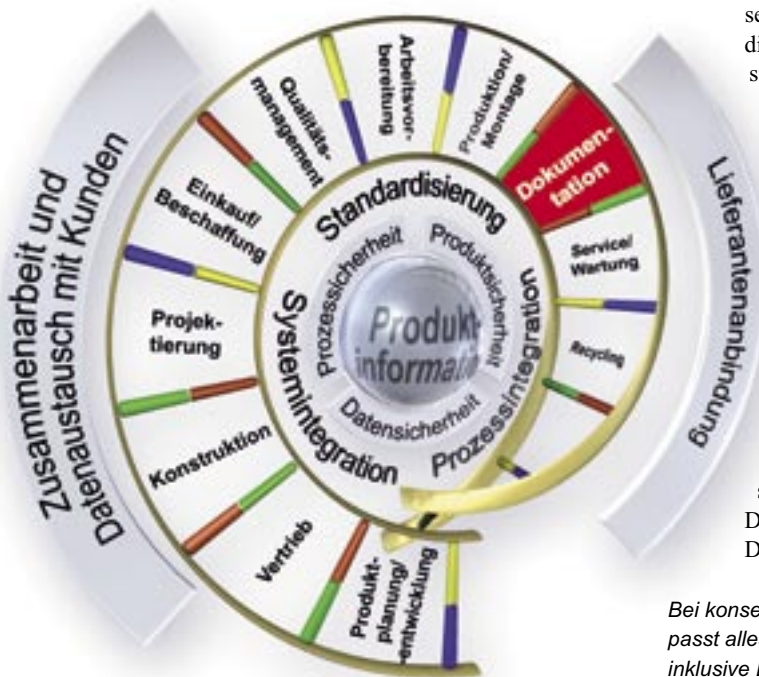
Zusammenarbeit und Datenaustausch mit Kunden

Vertrieb

Konstruktion

Projektierung

Einkauf/ Beschaffung

Qualitätsmanagement

Arbeitsvorbereitung

Produktion/ Montage

Dokumentation

Service/ Wartung

Recycling

Produktplanung/ -entwicklung

Standardisierung

Produktsicherheit

Prozessintegration

Datensicherheit

Systemintegration

Prozesssicherheit

Produktinformation

Lieferantenanbindung

se

di

s

s

D

D

Bei konse

passt alle

inklusive